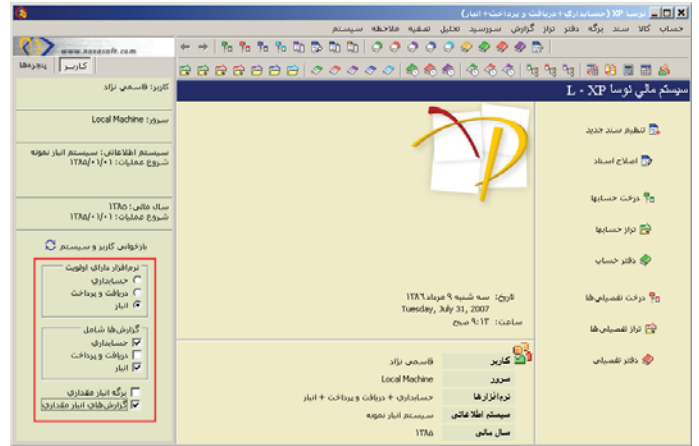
نوسا XP (حسابداری+دریافت و پرداخت+انبار)

حساب کالا سند برگه دفتر تراز گزارش سرویس تحلیل تصفیه ملاحظه سیستم

www.nosasoft.com

کاربر پنجره‌ها

سیستم مالی نوسا L - XP

کاربر: قاسمی نژاد

سرور: Local Machine

سیستم اطلاعاتی: سیستم انبار نمونه
شروع عملیات: ۱۳۸۵/۰۱/۰۱

سال مالی: ۱۳۸۵
شروع عملیات: ۱۳۸۵/۰۱/۰۱

بازخوانی کاربر و سیستم

نرم‌افزار دارای اولویت
حسابداری
دریافت و پرداخت
انبار

گزارش‌ها شامل
حسابداری
دریافت و پرداخت
انبار

برگه انبار مقداری
گزارش‌های انبار مقداری

تنظیم سند جدید
اصلاح اسناد
درخت حسابها
تراز حسابها
دفتر حساب
درخت تفصیلی‌ها
تراز تفصیلی‌ها
دفتر تفصیلی

تاریخ: سه شنبه ۹ مرداد ۱۳۸۶
Tuesday, July 31, 2007
ساعت: ۹:۱۳ صبح

| کاربر | قاسمی نژاد |
|---|---|
| سرور | Local Machine |
| نرم‌افزارها | حسابداری + دریافت و پرداخت + انبار |
| سیستم اطلاعاتی | سیستم انبار نمونه |
| سال مالی | ۱۳۸۵ |